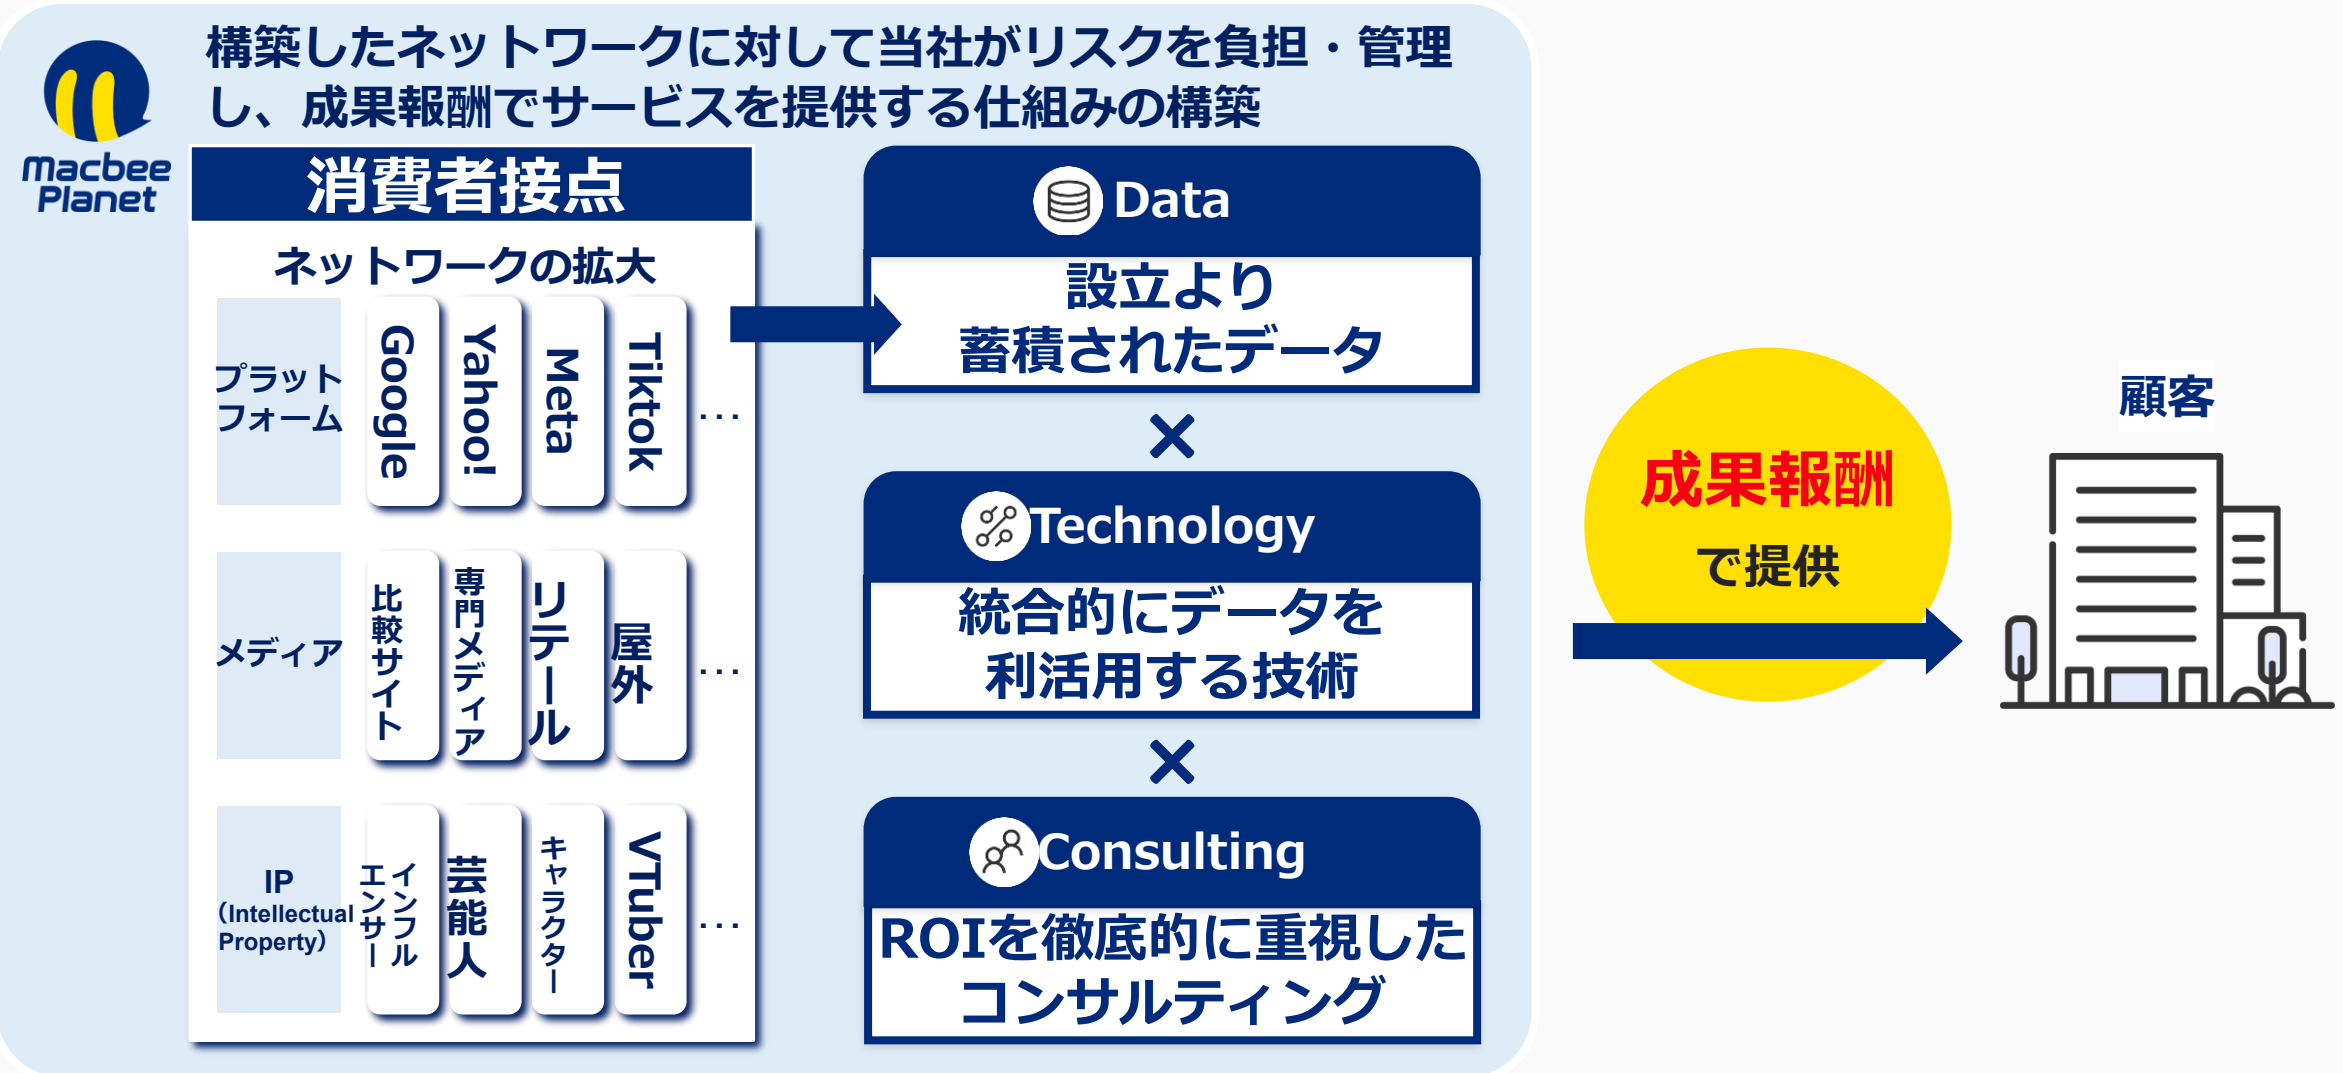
Macbee Planet

構築したネットワークに対して当社がリスクを負担・管理し、成果報酬でサービスを提供する仕組みの構築

消費者接点

ネットワークの拡大

プラットフォーム
Google
Yahoo!
Meta
Tiktok
…

メディア
比較サイト
専門メディア
リテール
屋外
…

IP (Intellectual Property)
インフルエンサー
芸能人
キャラクター
VTuber
…

Data
設立より蓄積されたデータ

×

Technology
統合的にデータを利活用する技術

×

Consulting
ROIを徹底的に重視したコンサルティング

成果報酬で提供

顧客